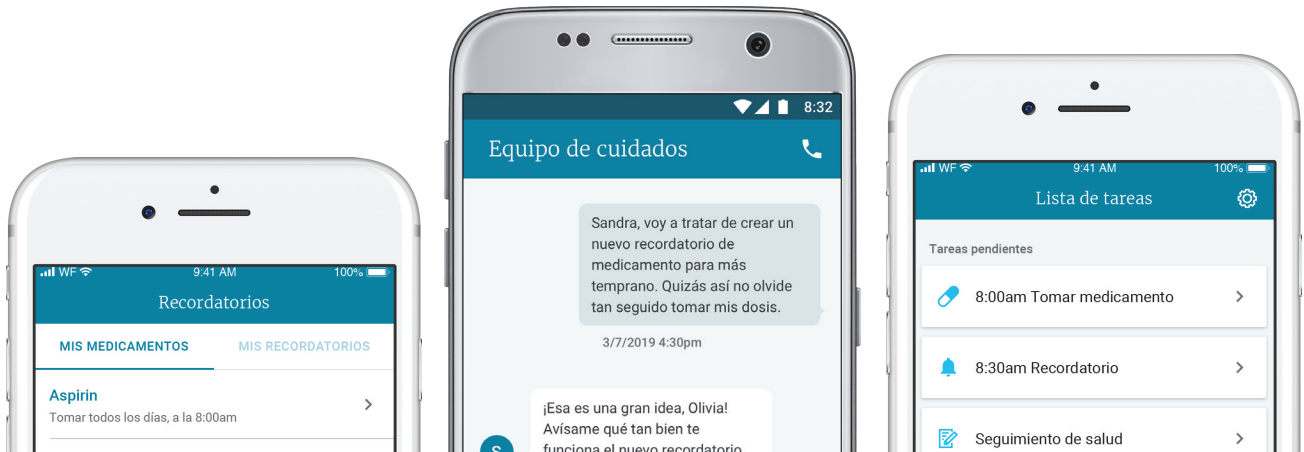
WF 9:41 AM 100%

Recordatorios

MIS MEDICAMENTOS

MIS RECORDATORIOS

Aspirin

Tomar todos los días, a la 8:00am

8:32

Equipo de cuidados

Sandra, voy a tratar de crear un nuevo recordatorio de medicamento para más temprano. Quizás así no olvide tan seguido tomar mis dosis.

3/7/2019 4:30pm

¡Esa es una gran idea, Olivia! Avísame qué tan bien te funciona el nuevo recordatorio

S

WF 9:41 AM 100%

Lista de tareas

Tareas pendientes

8:00am Tomar medicamento

8:30am Recordatorio

Seguimiento de salud